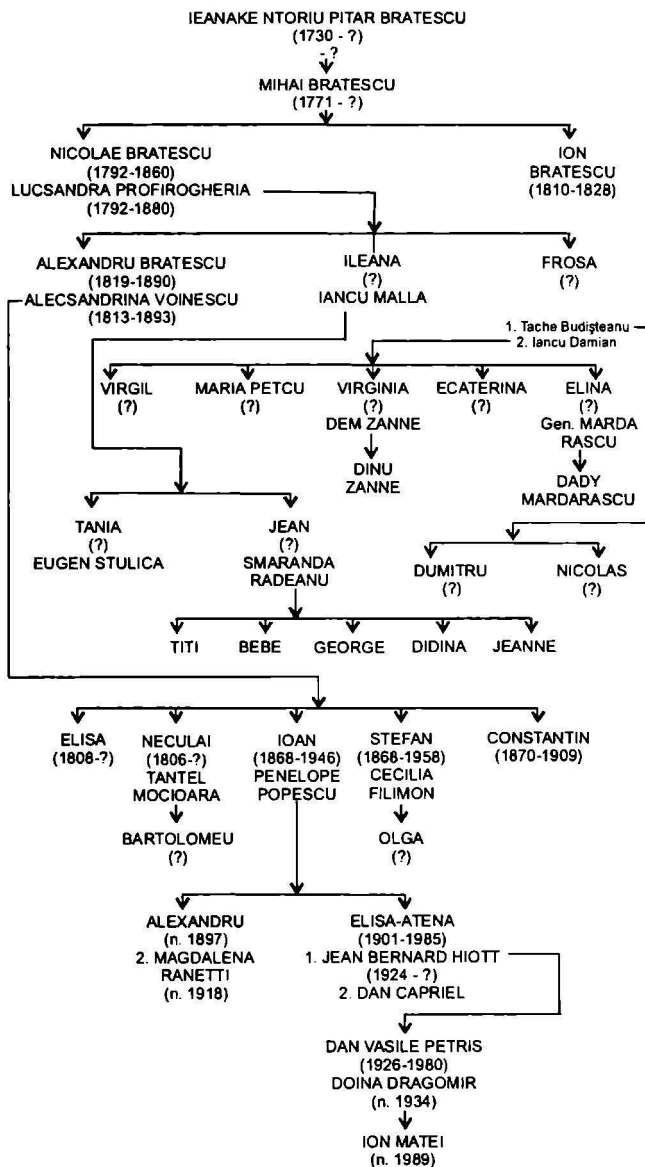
IEANAKE NTORIU PITAR BRATESCU
(1730 - ?)
- ?

MIHAI BRATESCU
(1771 - ?)

NICOLAE BRATESCU
(1792-1860)
LUCSANDRA PROFIROGHERIA
(1792-1880)

ION
BRATESCU
(1810-1828)

ALEXANDRU BRATESCU
(1819-1890)
ALECSANDRINA VOINESCU
(1813-1893)

ILEANA
(?)
IANCU MALLA

FROSA
(?)

1. Tache Budişteanu
2. Iancu Damian

VIRGIL
(?)

MARIA PETCU
(?)

VIRGINIA
(?)
DEM ZANNE

DINU
ZANNE

ECATERINA
(?)

ELINA
(?)
Gen. MARDA
RASCU

DADY
MARDARASCU

TANIA
(?)
EUGEN STULICA

JEAN
(?)
SMARANDA
RADEANU

DUMITRU
(?)

NICOLAS
(?)

TITI BEBE GEORGE DIDINA JEANNE

ELISA
(1808-?)

NECULAI
(1806-?)
TANTEL
MOCIOARA

BARTOLOMEU
(?)

IOAN
(1868-1946)
PENELOPE
POPESCU

STEFAN
(1868-1958)
CECILIA
FILIMON

OLGA
(?)

CONSTANTIN
(1870-1909)

ALEXANDRU
(n. 1897)
2. MAGDALENA
RANETTI
(n. 1918)

ELISA-ATENA
(1901-1985)
1. JEAN BERNARD HIOTT
(1924 - ?)
2. DAN CAPRIEL

DAN VASILE PETRIS
(1926-1980)
DOINA DRAGOMIR
(n. 1934)

ION MATEI
(n. 1989)